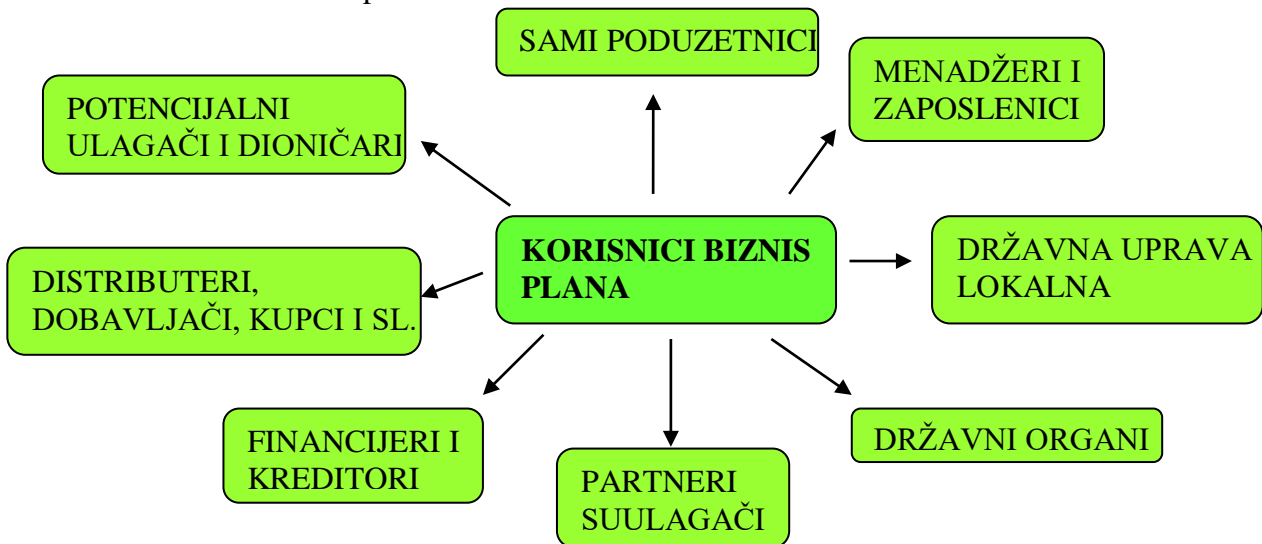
SAMI PODUZETNICI

POTENCIJALNI ULAGAČI I DIONIČARI

MENADŽERI I ZAPOSLENICI

KORISNICI BIZNIS PLANA

DISTRIBUTERI, DOBAVLJAČI, KUPCI I SL.

DRŽAVNA UPRAVA LOKALNA

FINANCIJERI I KREDITORI

PARTNERI SUULAGAČI

DRŽAVNI ORGANI